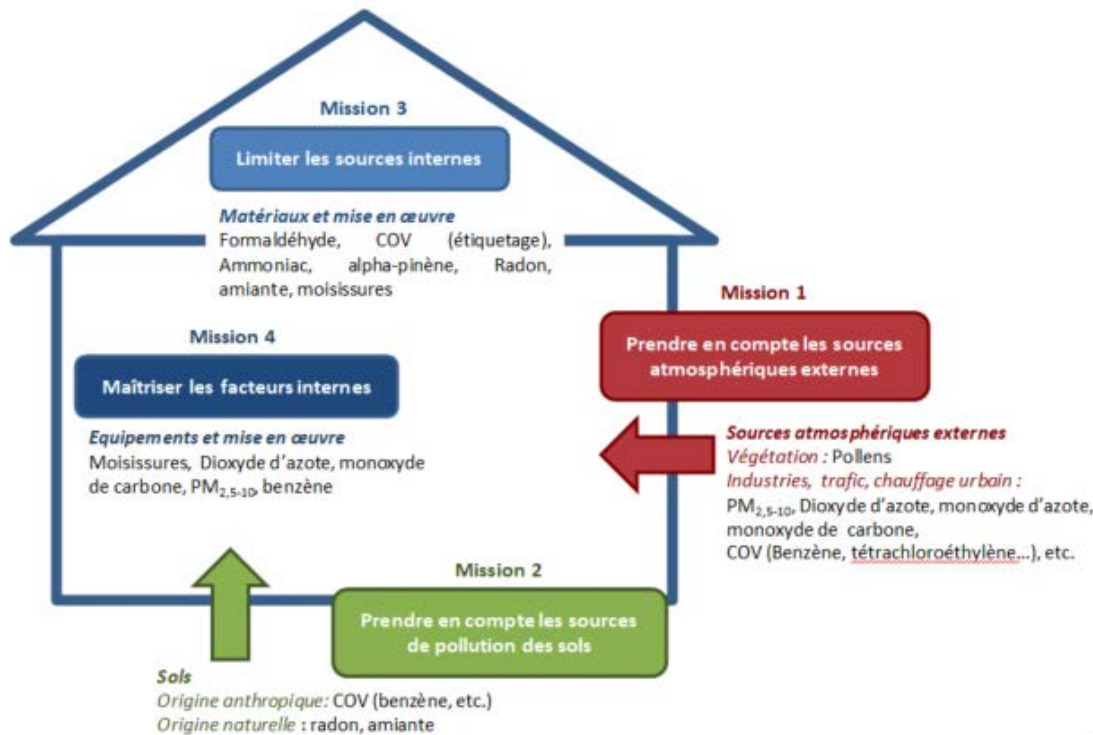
Mission 3

Limiter les sources internes

Matériaux et mise en œuvre
Formaldéhyde, COV (étiquetage), Ammoniac, alpha-pinène, Radon, amiante, moisissures

Mission 1

Prendre en compte les sources atmosphériques externes

Mission 4

Maîtriser les facteurs internes

Equipements et mise en œuvre
Moisissures, Dioxyde d'azote, monoxyde de carbone, $PM_{2,5-10}$, benzène

Sources atmosphériques externes
Végétation : Pollens
Industries, trafic, chauffage urbain :
$PM_{2,5-10}$, Dioxyde d'azote, monoxyde d'azote, monoxyde de carbone,
COV (Benzène, tétrachloroéthylène...), etc.

Mission 2

Prendre en compte les sources de pollution des sols

Sols
Origine anthropique: COV (benzène, etc.)
Origine naturelle : radon, amiante